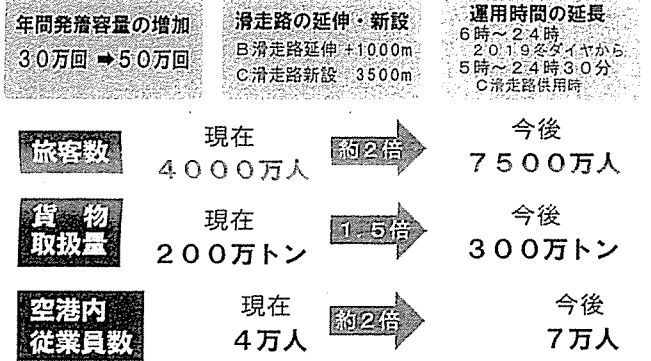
年間発着容量の増加
30万回 ➡ 50万回

滑走路の延伸・新設
B滑走路延伸 +1000m
C滑走路新設 3500m

運用時間の延長
6時～24時
2019冬ダイヤから
5時～24時30分
C滑走路供用時

旅客数
現在
4000万人
約2倍
今後
7500万人

貨物
取扱量
現在
200万トン
1.5倍
今後
300万トン

空港内
従業員数
現在
4万人
約2倍
今後
7万人